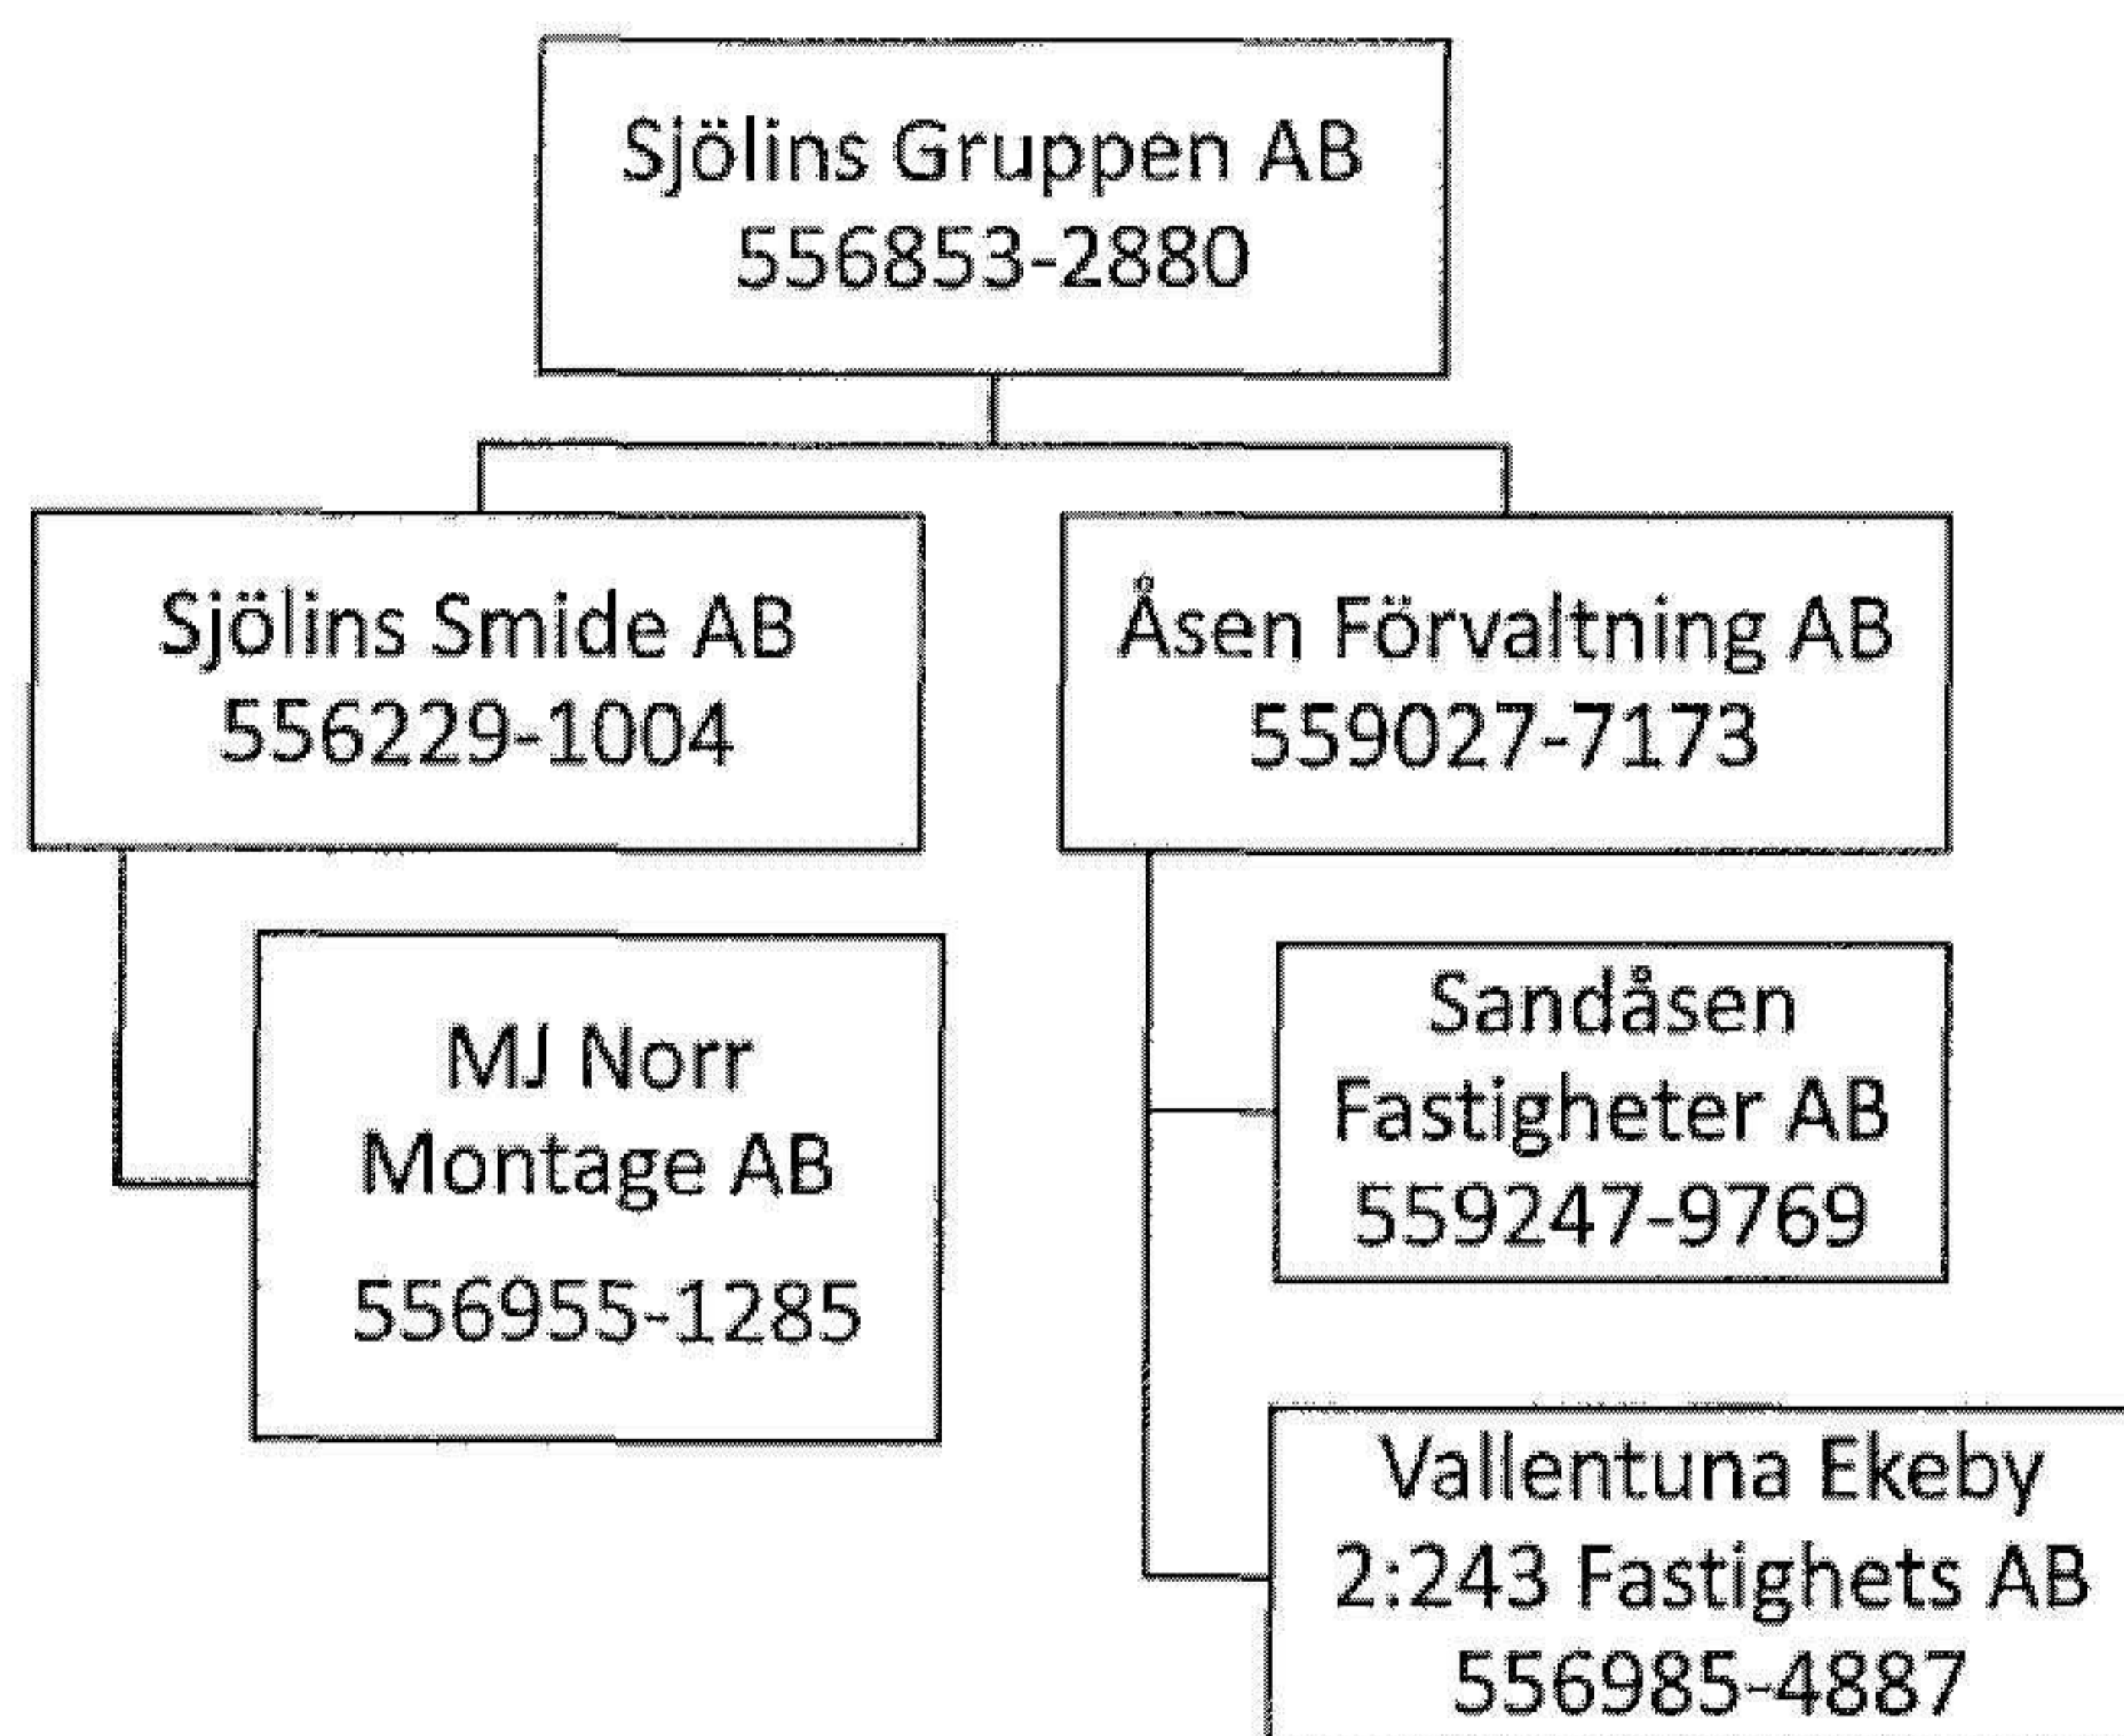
Sjölins Gruppen AB
556853-2880

Sjölins Smide AB
556229-1004

Åsen Förvaltning AB
559027-7173

MJ Norr
Montage AB
556955-1285

Sandåsen
Fastigheter AB
559247-9769

Vallentuna Ekeby
2:243 Fastighets AB
556985-4887